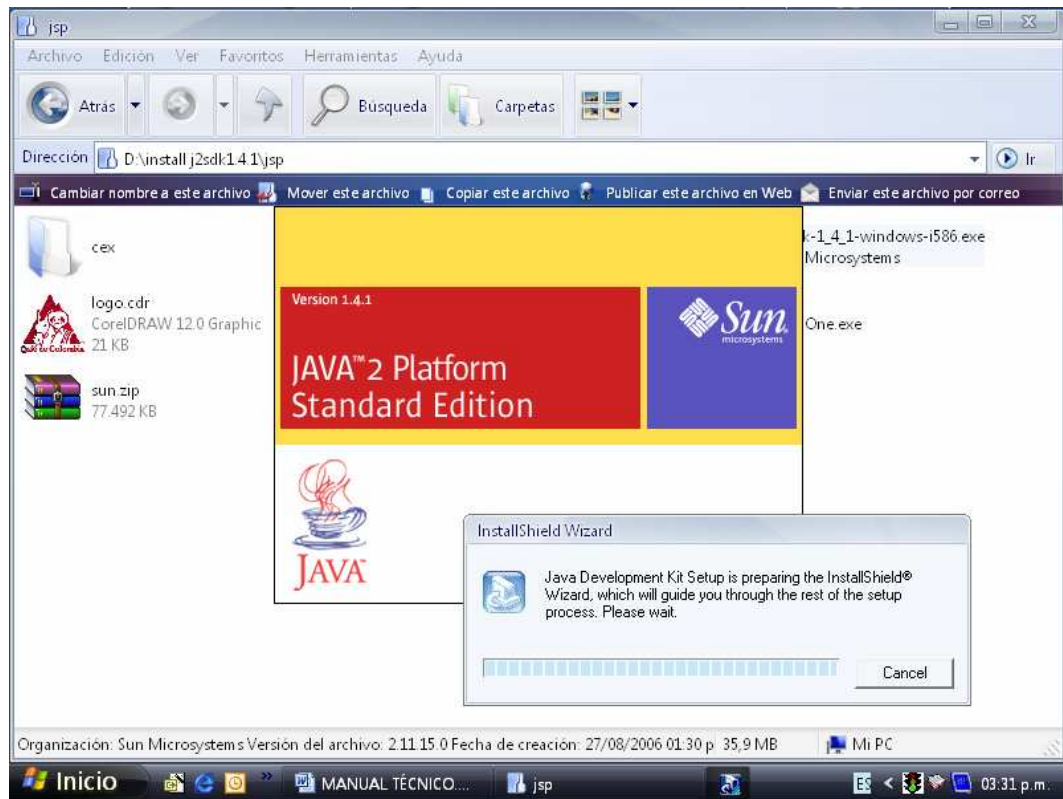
jsp

Archivo Edición Ver Favoritos Herramientas Ayuda

Atrás Búsqueda Carpetas

Dirección D:\install j2sdk1.4.1\jsp Ir

Cambiar nombre a este archivo Mover este archivo Copiar este archivo Publicar este archivo en Web Enviar este archivo por correo

cex

logo.cdr
CorelDRAW 12.0 Graphic
21 KB

sun.zip
77.492 KB

k-1_4_1-windows-i586.exe
Microsystems

One.exe

Version 1.4.1

JAVA™2 Platform
Standard Edition

Sun
microsystems

JAVA

InstallShield Wizard

Java Development Kit Setup is preparing the InstallShield® Wizard, which will guide you through the rest of the setup process. Please wait.

Cancel

Organización: Sun Microsystems Versión del archivo: 2.11.15.0 Fecha de creación: 27/08/2006 01:30 p 35,9 MB

Mi PC

Inicio MANUAL TÉCNICO... jsp ES 03:31 p.m.